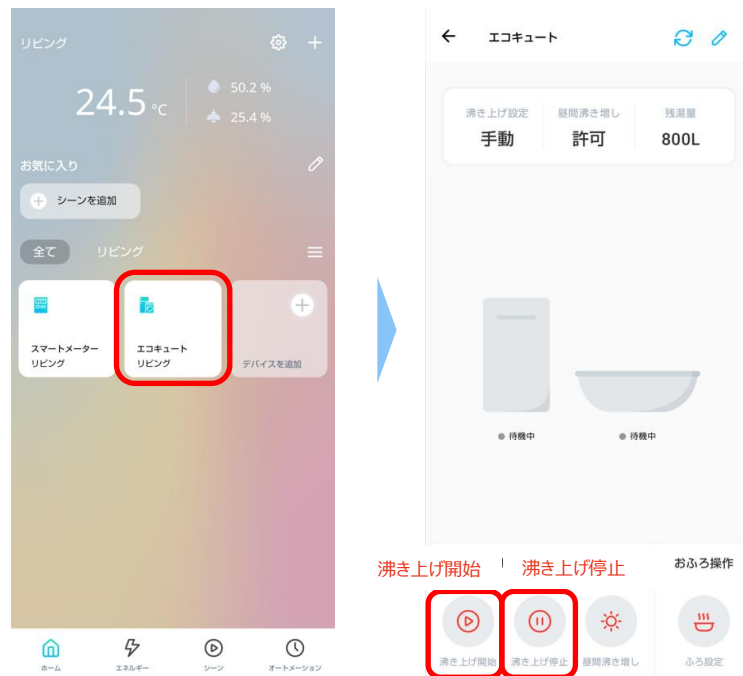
リビング

24.5 ℃

50.2 %

25.4 %

お気に入り

シーンを追加

全て リビング

スマートメーター
リビング

エコキュート
リビング

デバイスを追加

ホーム エネルギー シーン オートメーション

エコキュート

沸き上げ設定
手動

昼間沸き増し
許可

残湯量
800L

待機中

待機中

沸き上げ開始

沸き上げ停止

おふろ操作

沸き上げ開始

沸き上げ停止

昼間沸き増し

ふろ設定